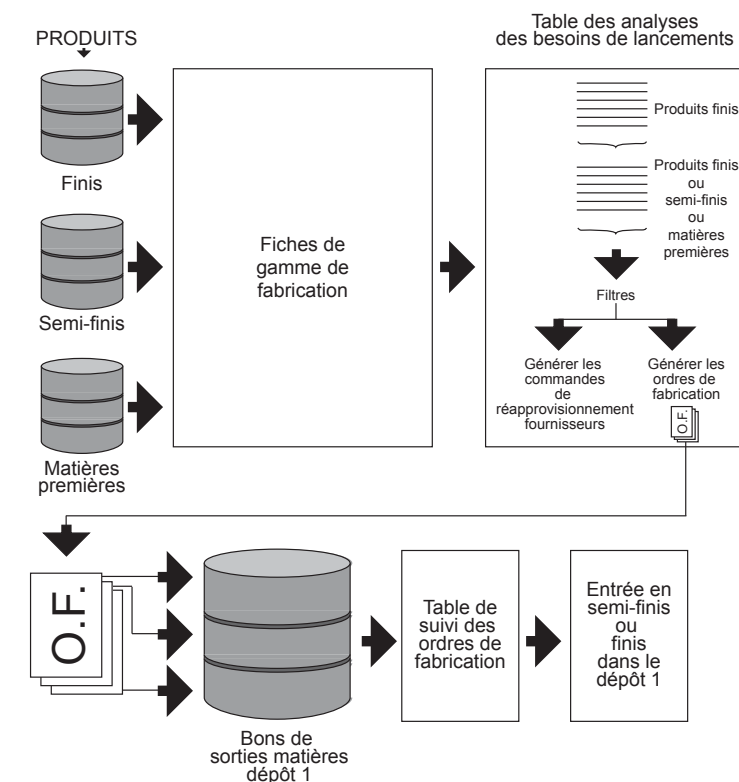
PRODUITS

Finis

Semi-finis

Matières premières

Fiches de gamme de fabrication

Table des analyses des besoins de lancements

Produits finis

Produits finis ou semi-finis ou matières premières

Filtres

Générer les commandes de réapprovisionnement fournisseurs

Générer les ordres de fabrication

O.F.

O.F.

Bons de sorties matières dépôt 1

Table de suivi des ordres de fabrication

Entrée en semi-finis ou finis dans le dépôt 1